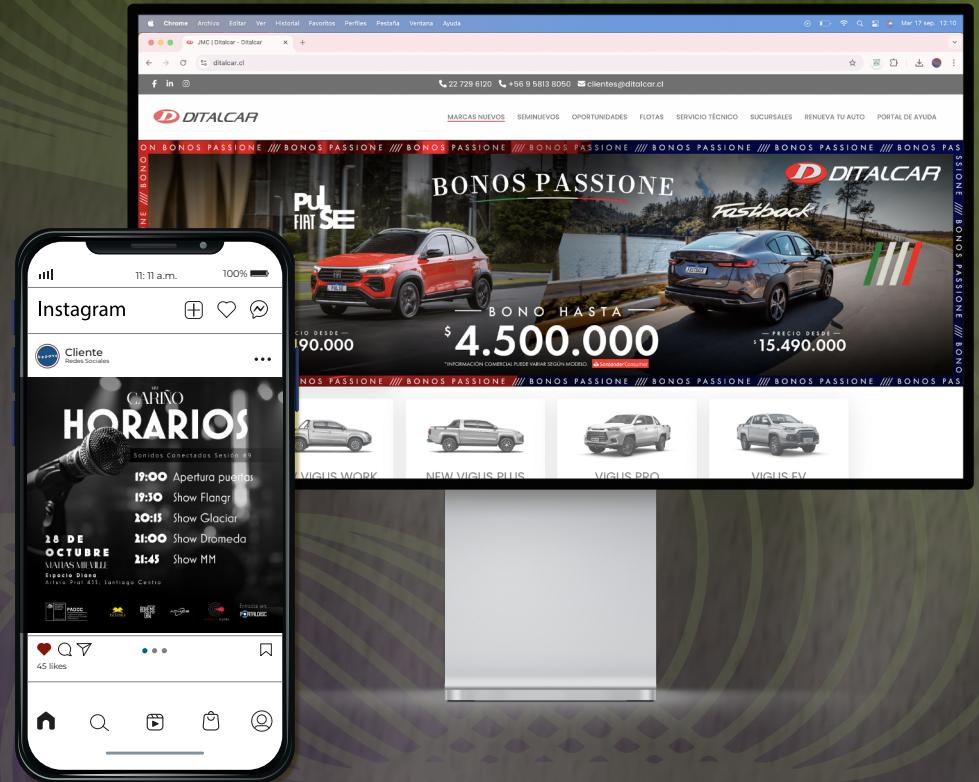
Chrome Archivo Editar Ver Historial Favoritos Perfiles Pestaña Ventana Ayuda

Mar 17 sep. 12:10

JMC | Ditalcar - Ditalcar

ditalcar.cl

22 729 6120 +56 9 5813 8050 clientes@ditalcar.cl

DITALCAR

MARCAS NUEVOS SEMINUEVOS OPORTUNIDADES FLOTAS SERVICIO TÉCNICO SUCURSALES RENUEVA TU AUTO PORTAL DE AYUDA

BONOS PASSIONE /// BONOS PASSIONE /// BONOS PASSIONE /// BONOS PASSIONE /// BONOS PASSIONE

PULSE FIAT

BONOS PASSIONE

DITALCAR

Fastback

BONO HASTA

$ 4.500.000

RECIO DESDE
190.000

PRECIO DESDE
$ 15.490.000

*INFORMACIÓN COMERCIAL PUEDE VARIAR SEGÚN MODELO. Santander Consumer

VIGUS WORK NEW VIGUS PLUS VIGUS PRO VIGUS EV

11: 11 a.m. 100%

Instagram

Cliente
Redes Sociales

CARIÑO
HORARIOS

Sonidos Conectados Sesión #9

19:00 Apertura puertas
19:30 Show Flangr
20:15 Show Glaciar
21:00 Show Dromeda
21:45 Show MM

28 DE OCTUBRE
MATIAS MEVILLE
Espacio Diana
Arturo Prat 435, Santiago Centro

Emitido en:

45 likes